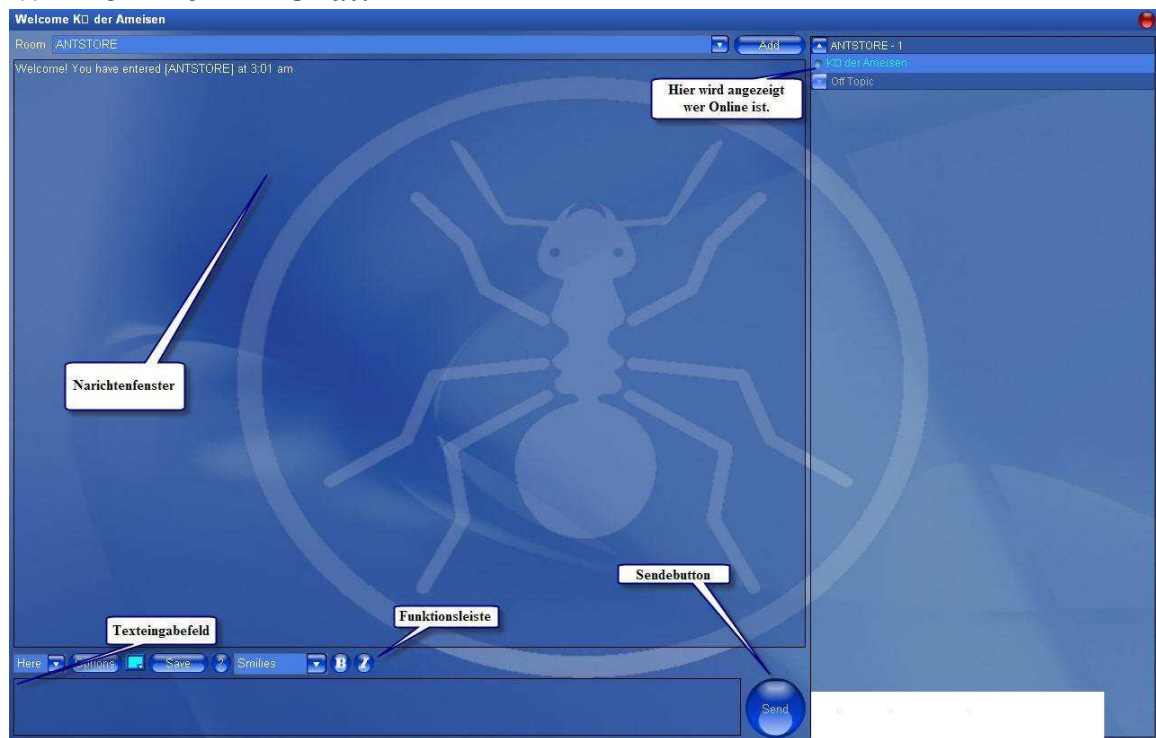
Welcome K□ der Ameisen

Room ANTSTORE

Add

ANTSTORE - 1

K□ der Ameisen

Off Topic

Hier wird angezeigt wer Online ist.

Welcome! You have entered [ANTSTORE] at 3:01 am

Narichtenfenster

Sendebutton

Texteingabefeld

Funktionsleiste

Here Options Save ? Smilies B I

Send